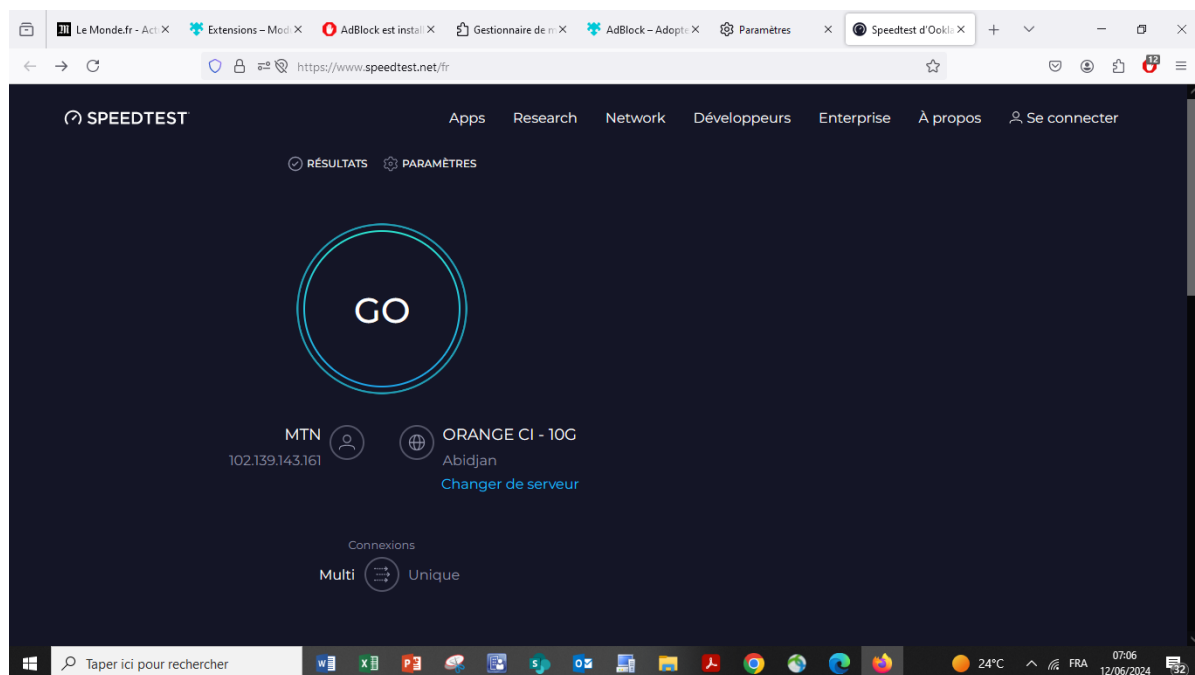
Le Monde.fr - Act ×
Extensions – Mod ×
AdBlock est instal ×
Gestionnaire de m ×
AdBlock – Adopte ×
Paramètres ×
Speedtest d'Ookla ×

https://www.speedtest.net/fr

12

SPEEDTEST
Apps Research Network Développeurs Enterprise À propos Se connecter

RÉSULTATS PARAMÈTRES

GO

MTN
102.139.143.161

ORANGE CI - 10G
Abidjan
Changer de serveur

Connexions
Multi Unique

Taper ici pour rechercher
24°C FRA 07:06 12/06/2024 32